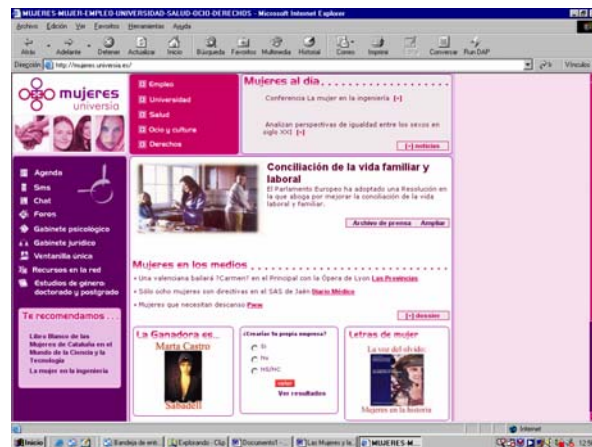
MUJERES-MUJER-EMPLEO-UNIVERSIDAD-SALUD-OCIO-DERECHOS - Microsoft Internet Explorer

Archivo Edición Ver Favoritos Herramientas Ayuda

Atrás Adelante Detener Actualizar Inicio Búsqueda Favoritos Multimedia Historial Correo Imprimir Conversar Run DAP

Dirección http://mujeres.universia.es/ Vínculos

mujeres universia

Empleo
Universidad
Salud
Ocio y cultura
Derechos

Mujeres al día

Conferencia La mujer en la ingeniería [+]

Analizan perspectivas de igualdad entre los sexos en siglo XXI [+]

[+] noticias

Agenda
Sms
Chat
Foros
Gabinete psicológico
Gabinete jurídico
Ventanilla única
Recursos en la red
Estudios de género: doctorado y postgrado

Conciliación de la vida familiar y laboral

El Parlamento Europeo ha adoptado una Resolución en la que aboga por mejorar la conciliación de la vida laboral y familiar.

Archivo de prensa Ampliar

Mujeres en los medios

• Una valenciana bailará ¡Carmen! en el Principal con la Ópera de Lyon Las Provincias

• Sólo ocho mujeres son directivas en el SAS de Jaén Diario Médico

• Mujeres que necesitan descanso Pasa

[+] dossier

Te recomendamos...

Libro Blanco de las Mujeres de Cataluña en el Mundo de la Ciencia y la Tecnología

La mujer en la ingeniería

La Ganadora es...

Marta Castro

Sabadell

¿Crearías tu propia empresa?

Sí

No

NS/NC

votar

Ver resultados

Letras de mujer

La voz del olvido

Mujeres en la historia

Internet

Inicio Bandeja de entr... Explorando - Clip Documento1 - ... Las Mujeres y la... MUJERES-M...